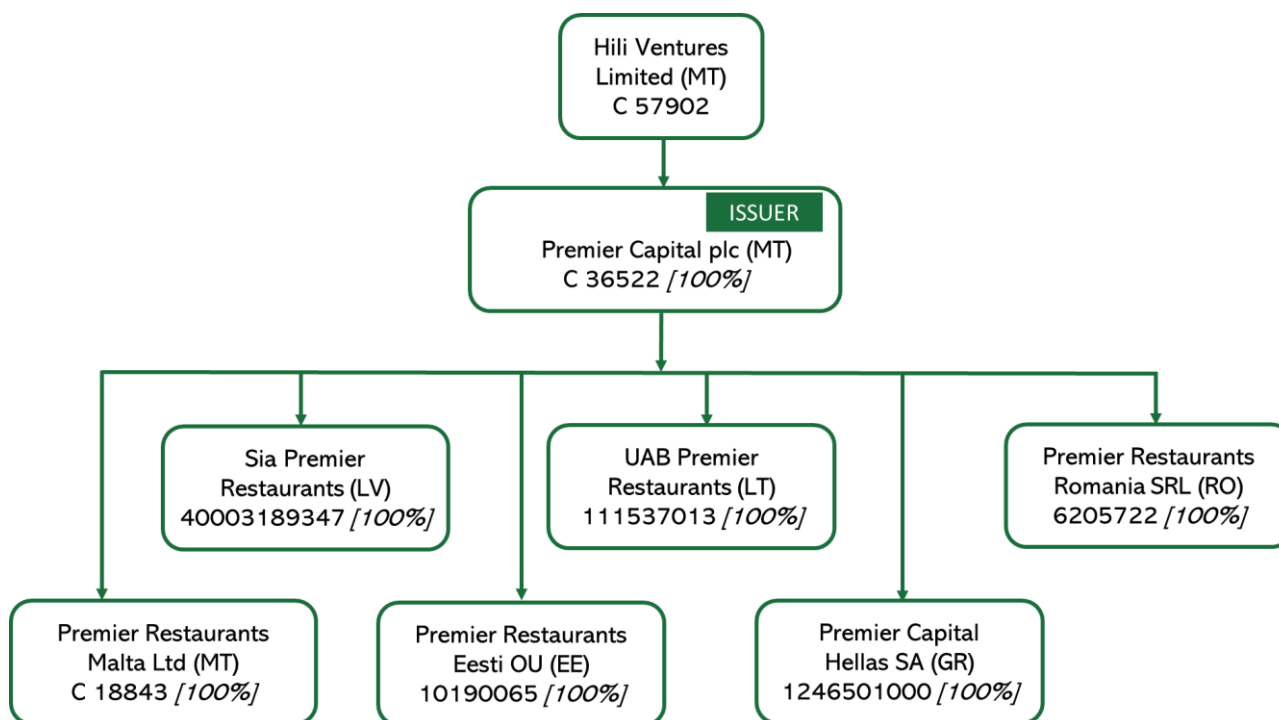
Hili Ventures Limited (MT)
C 57902

ISSUER
Premier Capital plc (MT)
C 36522 [100%]

Sia Premier Restaurants (LV)
40003189347 [100%]

UAB Premier Restaurants (LT)
111537013 [100%]

Premier Restaurants Romania SRL (RO)
6205722 [100%]

Premier Restaurants Malta Ltd (MT)
C 18843 [100%]

Premier Restaurants Eesti OU (EE)
10190065 [100%]

Premier Capital Hellas SA (GR)
1246501000 [100%]